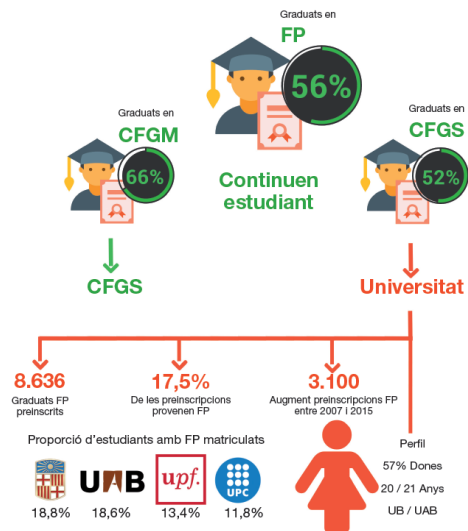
Graduats en
FP
56%

Graduats en
CFGM
66%

Continuen estudiant

Graduats en
CFGS
52%

CFGS

Universitat

8.636
Graduats FP preinscrits

17,5%
De les preinscripcions provenen FP

3.100
Augment preinscripcions FP entre 2007 i 2015

Proporció d'estudiants amb FP matriculats

UAB
upf.
UPC

18,8%
18,6%
13,4%
11,8%

Perfil
57% Dones
20 / 21 Anys
UB / UAB